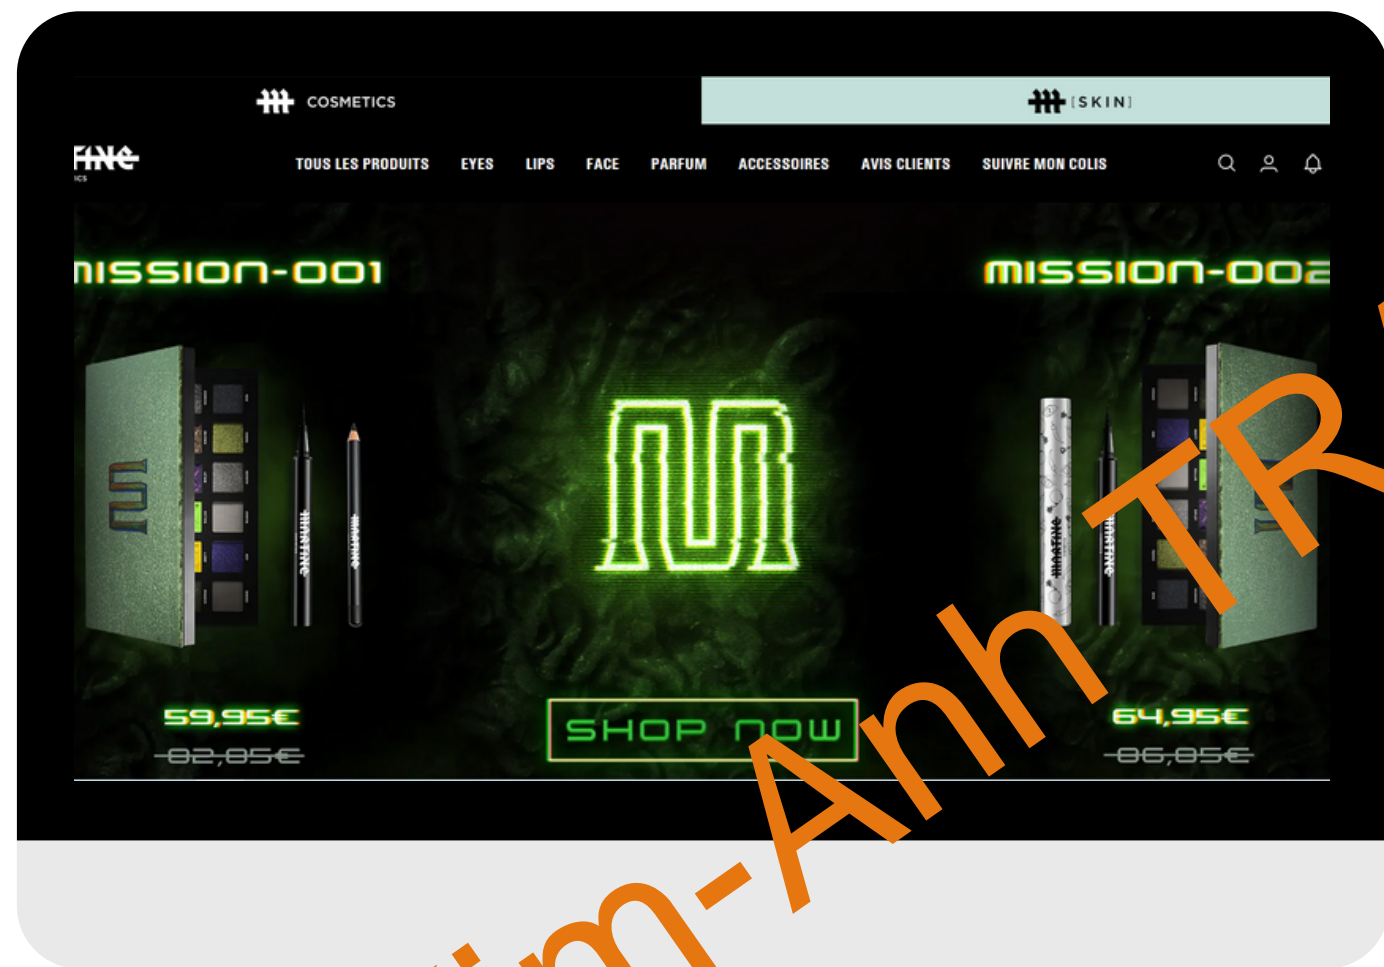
COSMETICS

[SKIN]

FINE

TOUS LES PRODUITS EYES LIPS FACE PARFUM ACCESSOIRES AVIS CLIENTS SUIVRE MON COLIS

MISSION-001

MISSION-002

HIRAFINE

HIRAFINE

HIRAFINE

HIRAFINE

59,95€
~~82,85€~~

SHOP NOW

64,95€
~~86,85€~~

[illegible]im-Anh TR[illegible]